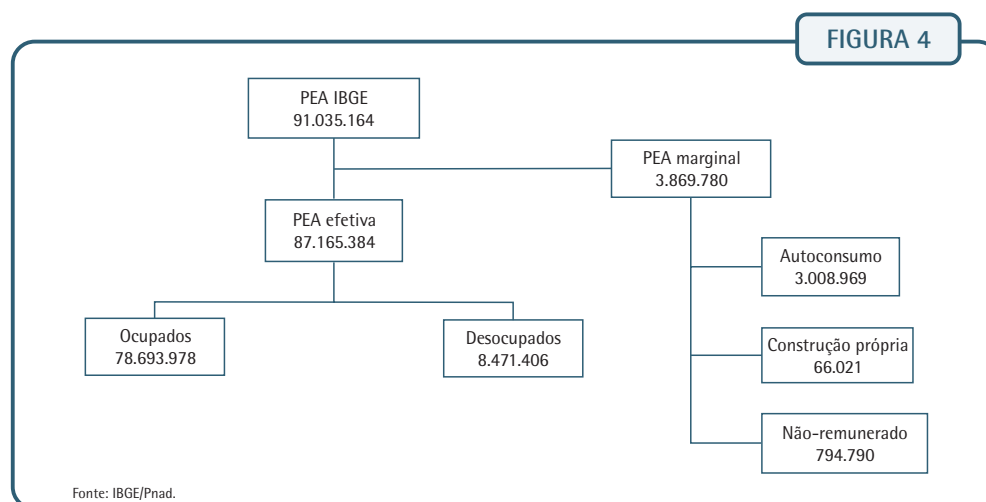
FIGURA 4

PEA IBGE
91.035.164

PEA marginal
3.869.780

PEA efetiva
87.165.384

Autoconsumo
3.008.969

Ocupados
78.693.978

Desocupados
8.471.406

Construção própria
66.021

Não-remunerado
794.790

Fonte: IBGE/Pnad.